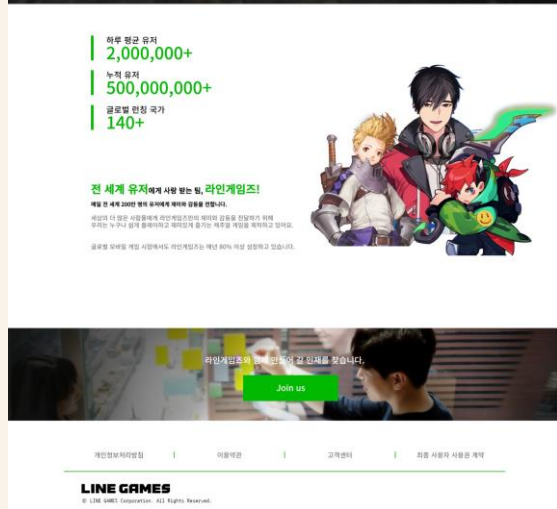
하루 평균 유저
2,000,000+

누적 유저
500,000,000+

글로벌 런칭 국가
140+

전 세계 유저에게 사랑 받는 팀, 라인게임즈!

매일 전 세계 200만 명의 유저에게 재미와 감동을 전합니다.

세상의 더 많은 사람들에게 라인게임즈만의 재미와 감동을 전달하기 위해 우리는 누구나 쉽게 플레이하고 재미있게 즐기는 제주얼 게임을 제작하고 있어요.

글로벌 모바일 게임 시장에서도 라인게임즈는 매년 80% 이상 성장하고 있습니다.

라인게임즈와 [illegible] 갈 인재를 찾습니다.

Join us

개인정보처리방침 | 이용약관 | 고객센터 | 최종 사용자 사용권 계약

LINE GAMES
© LINE GAMES Corporation. All Rights Reserved.